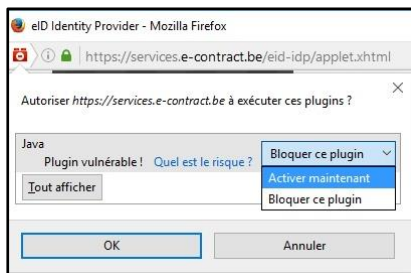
eID Identity Provider - Mozilla Firefox

https://services.e-contract.be/eid-idp/applet.xhtml

Autoriser *https://services.e-contract.be* à exécuter ces plugins ?

×

Java

Plugin vulnérable ! Quel est le risque ?

Bloquer ce plugin

Activer maintenant

Bloquer ce plugin

Tout afficher

OK

Annuler